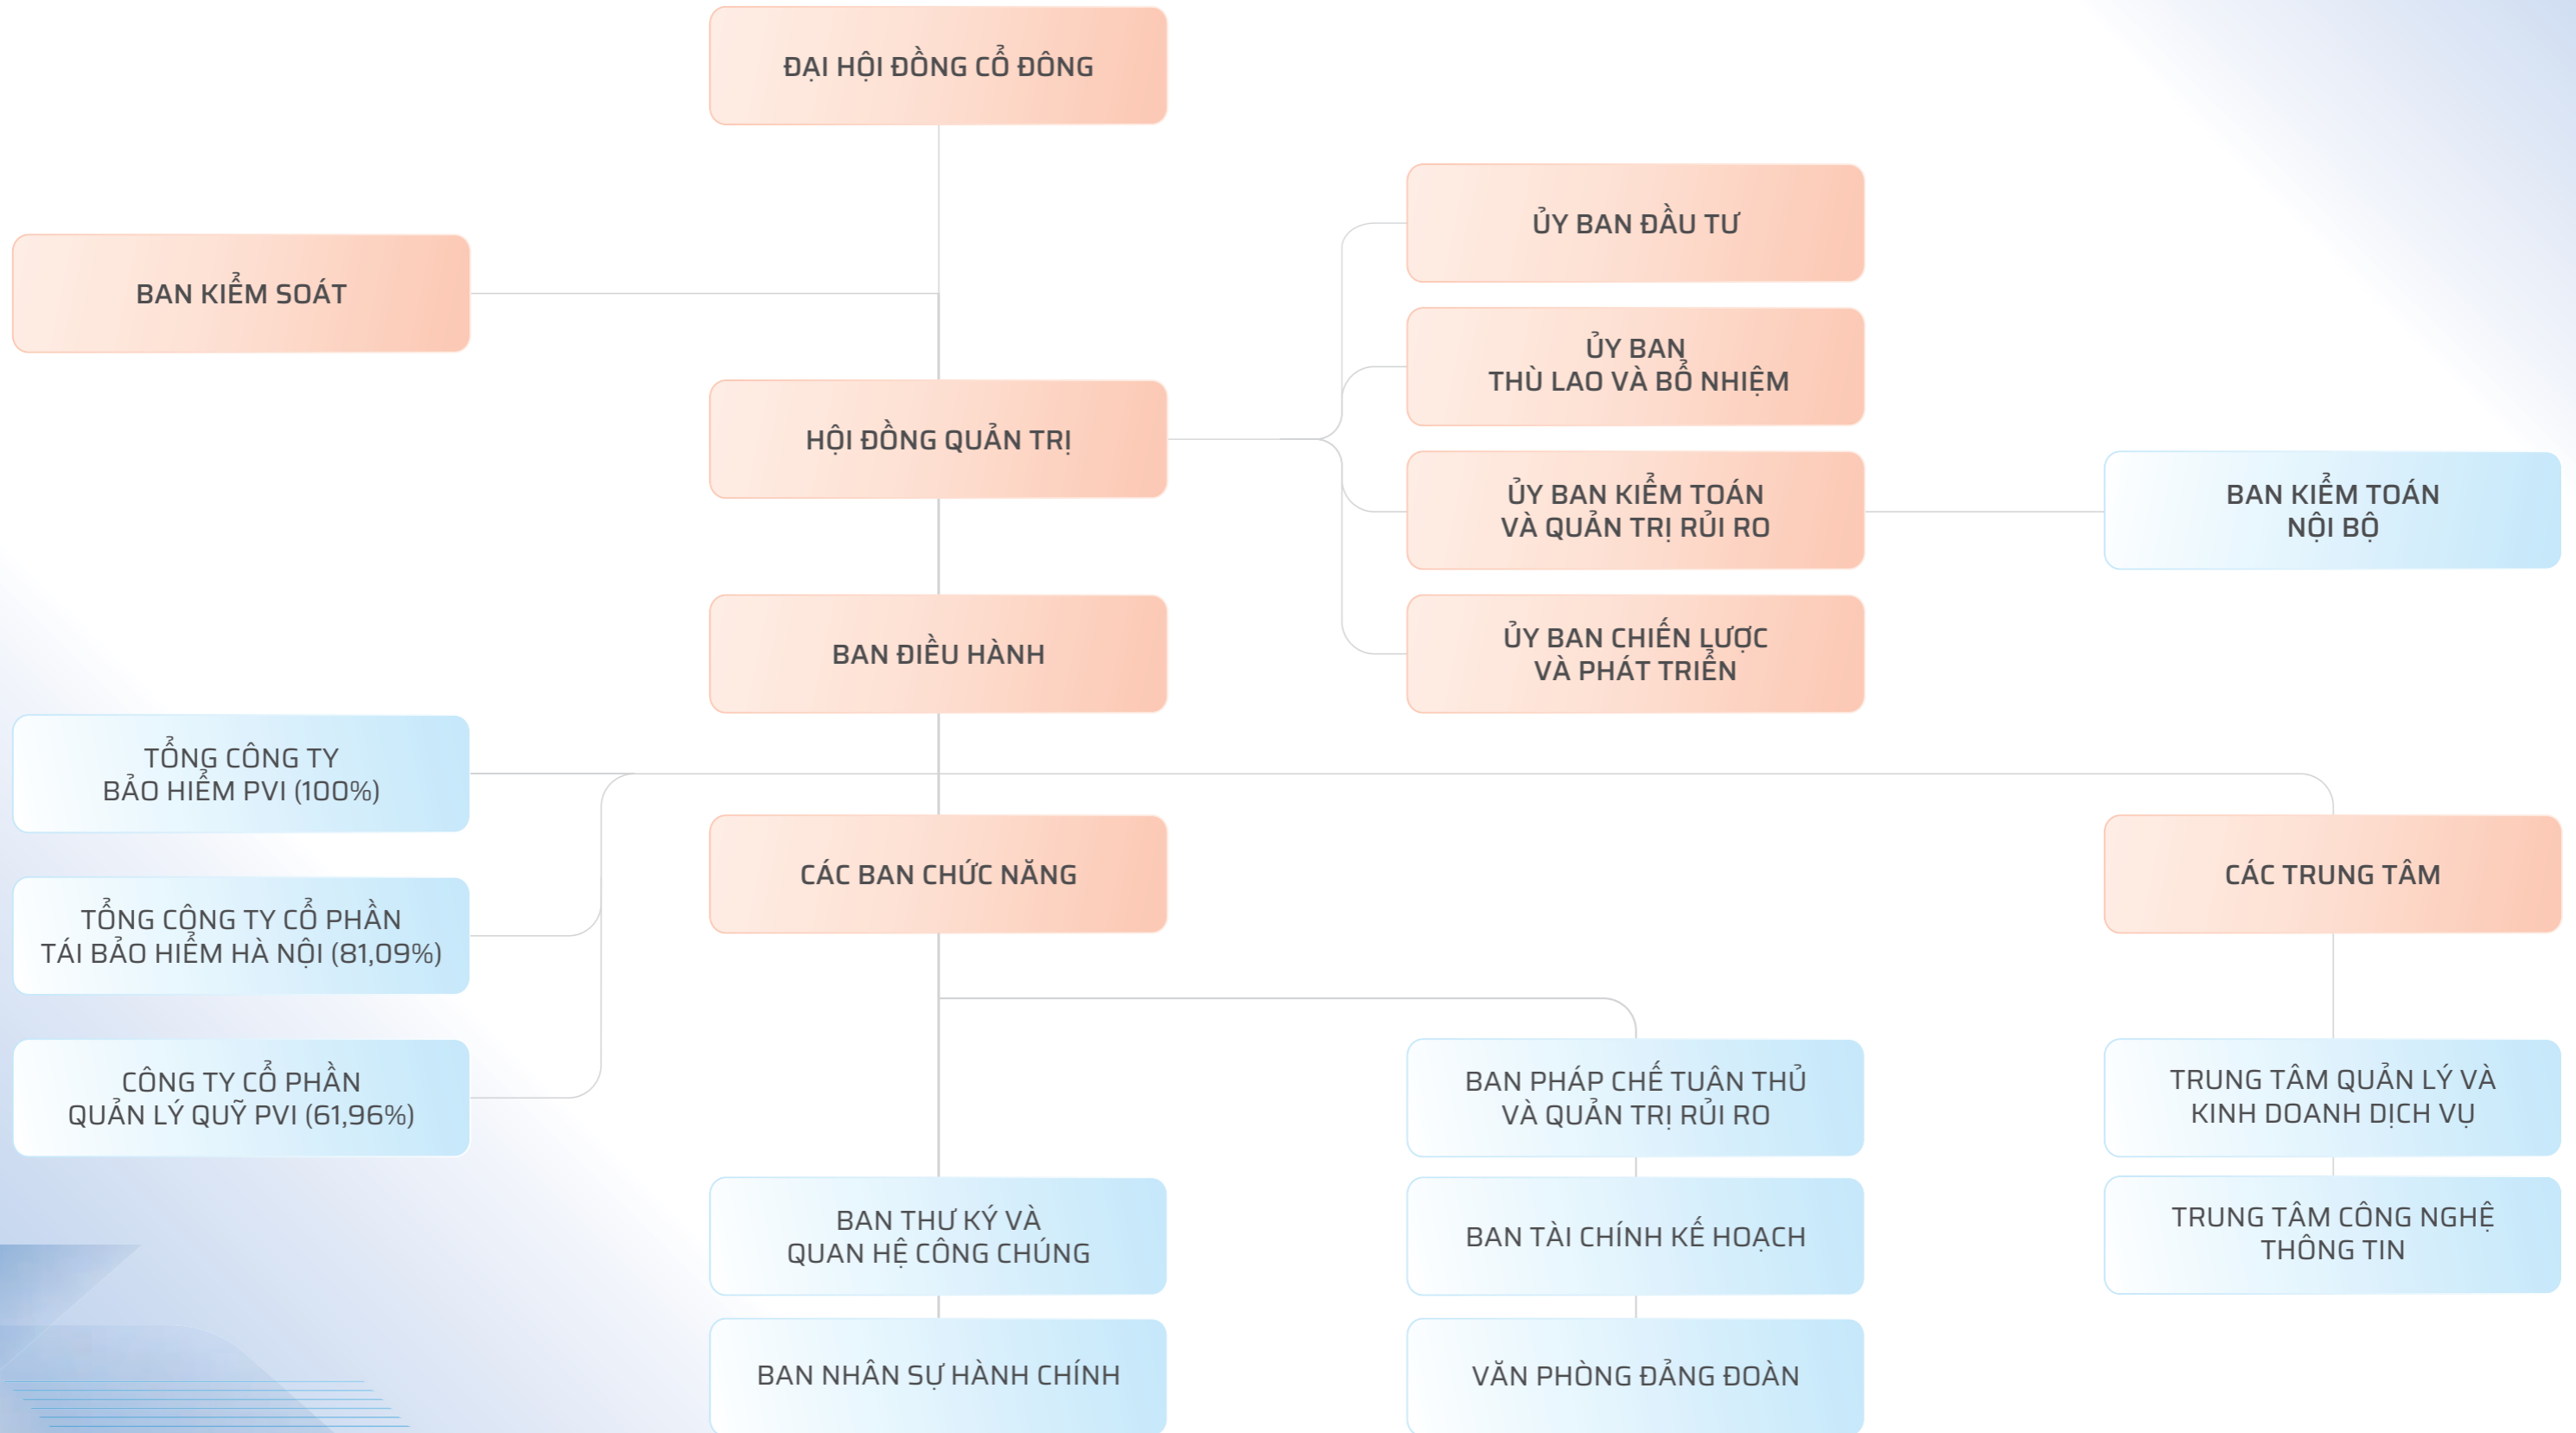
ĐẠI HỘI ĐỒNG CỔ ĐÔNG

BAN KIỂM SOÁT

HỘI ĐỒNG QUẢN TRỊ

ỦY BAN ĐẦU TƯ

ỦY BAN THÙ LAO VÀ BỔ NHIỆM

ỦY BAN KIỂM TOÁN VÀ QUẢN TRỊ RỦI RO

BAN KIỂM TOÁN NỘI BỘ

ỦY BAN CHIẾN LƯỢC VÀ PHÁT TRIỂN

BAN ĐIỀU HÀNH

TỔNG CÔNG TY BẢO HIỂM PVI (100%)

TỔNG CÔNG TY CỔ PHẦN TÁI BẢO HIỂM HÀ NỘI (81,09%)

CÔNG TY CỔ PHẦN QUẢN LÝ QUỸ PVI (61,96%)

CÁC BAN CHỨC NĂNG

CÁC TRUNG TÂM

BAN PHÁP CHẾ TUÂN THỦ VÀ QUẢN TRỊ RỦI RO

TRUNG TÂM QUẢN LÝ VÀ KINH DOANH DỊCH VỤ

BAN THƯ KÝ VÀ QUAN HỆ CÔNG CHÚNG

BAN TÀI CHÍNH KẾ HOẠCH

TRUNG TÂM CÔNG NGHỆ THÔNG TIN

BAN NHÂN SỰ HÀNH CHÍNH

VĂN PHÒNG ĐẢNG ĐOÀN